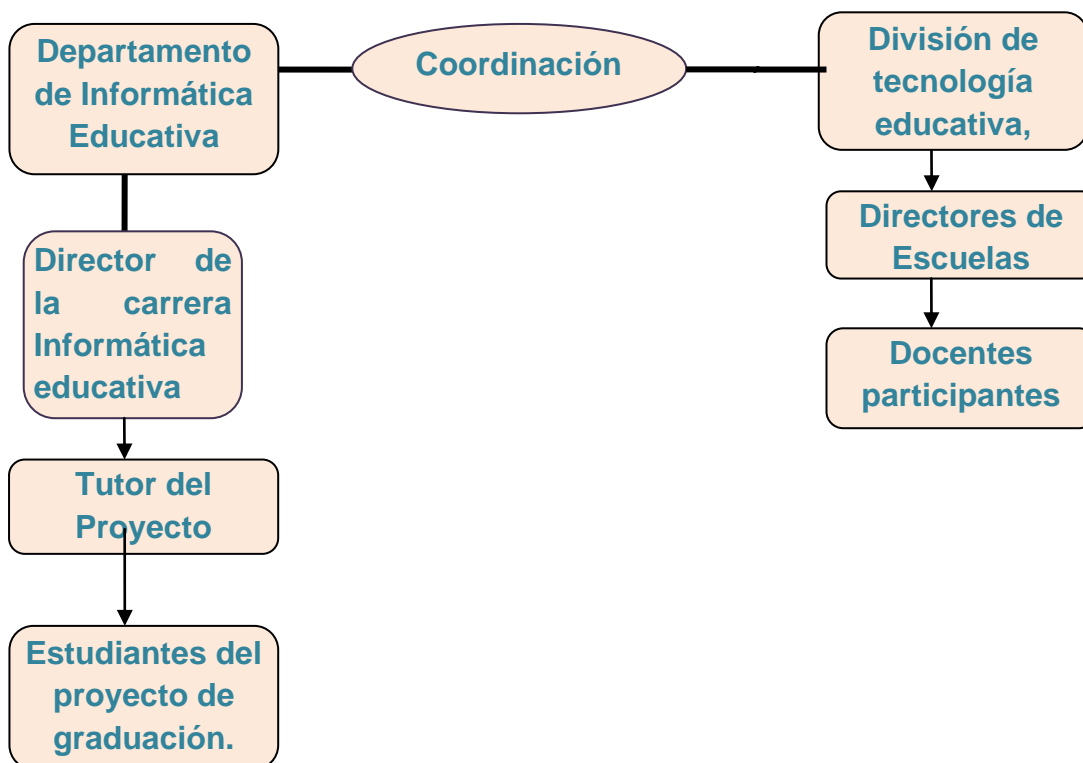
Departamento de Informática Educativa

Coordinación

División de tecnología educativa,

Director de la carrera Informática educativa

Directores de Escuelas

Docentes participantes

Tutor del Proyecto

Estudiantes del proyecto de graduación.